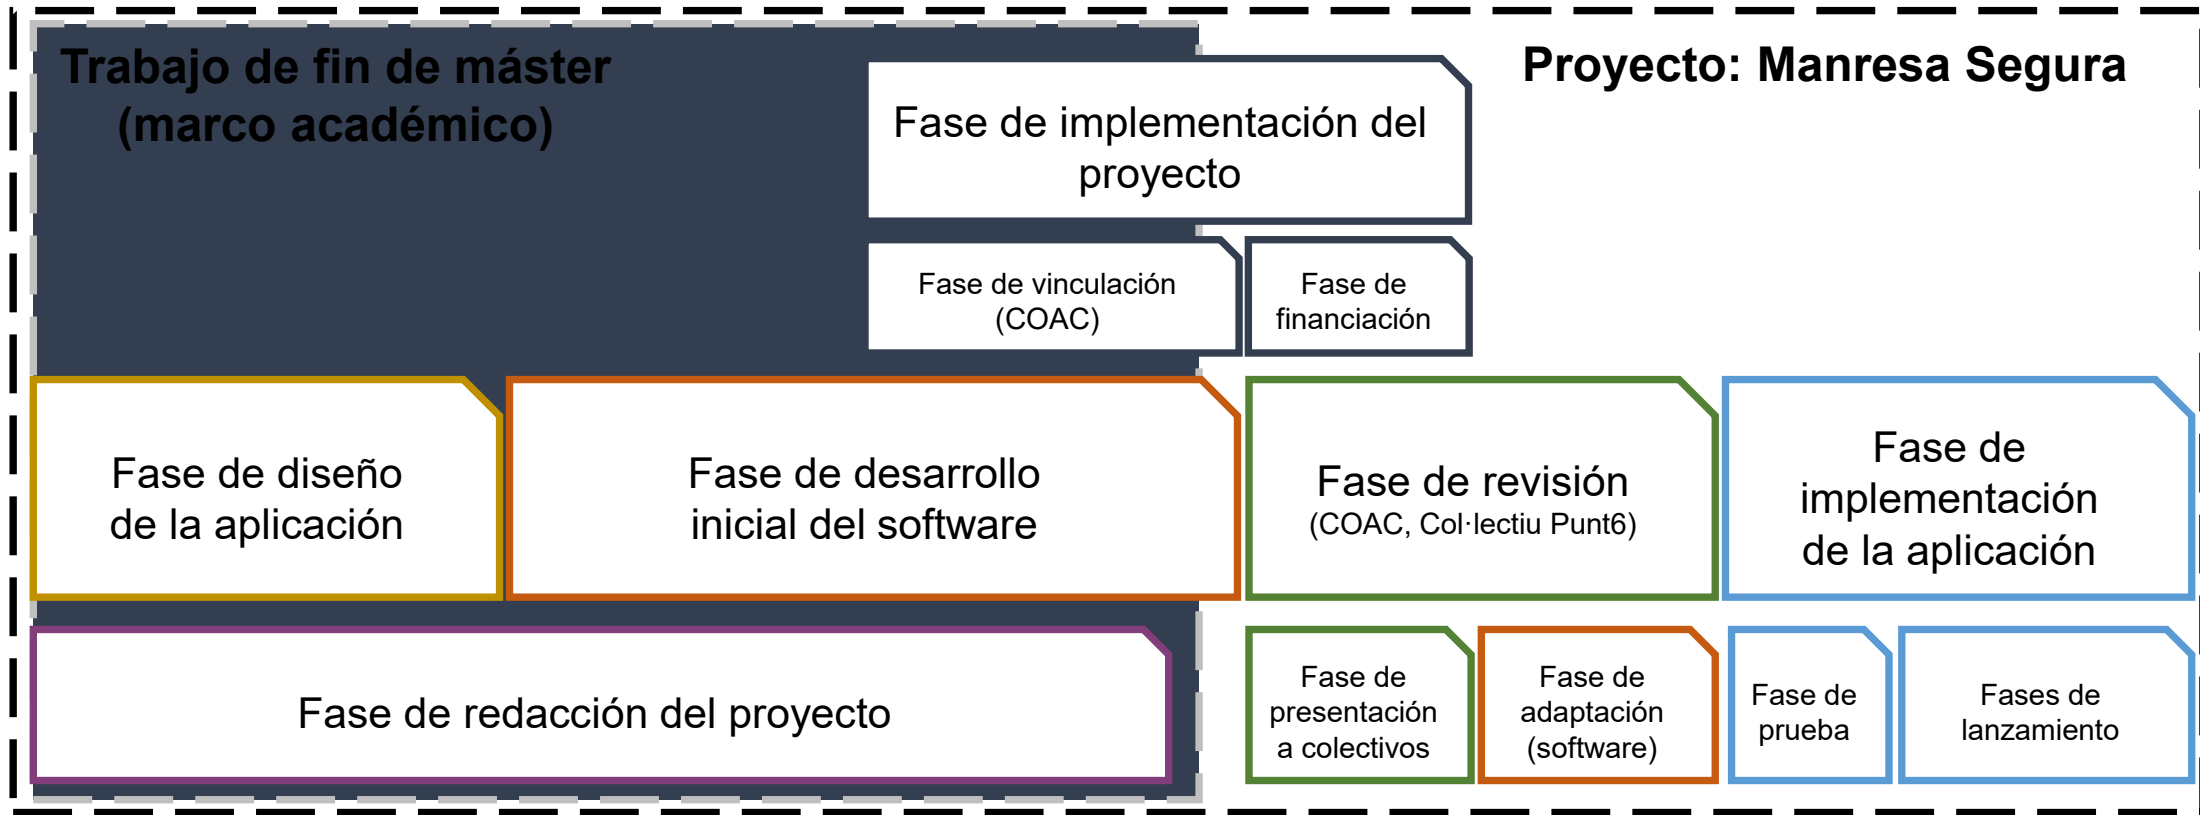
Trabajo de fin de máster (marco académico)

Proyecto: Manresa Segura

Fase de implementación del proyecto

Fase de vinculación (COAC)

Fase de financiación

Fase de diseño de la aplicación

Fase de desarrollo inicial del software

Fase de revisión (COAC, Col·lectiu Punt6)

Fase de implementación de la aplicación

Fase de redacción del proyecto

Fase de presentación a colectivos

Fase de adaptación (software)

Fase de prueba

Fases de lanzamiento